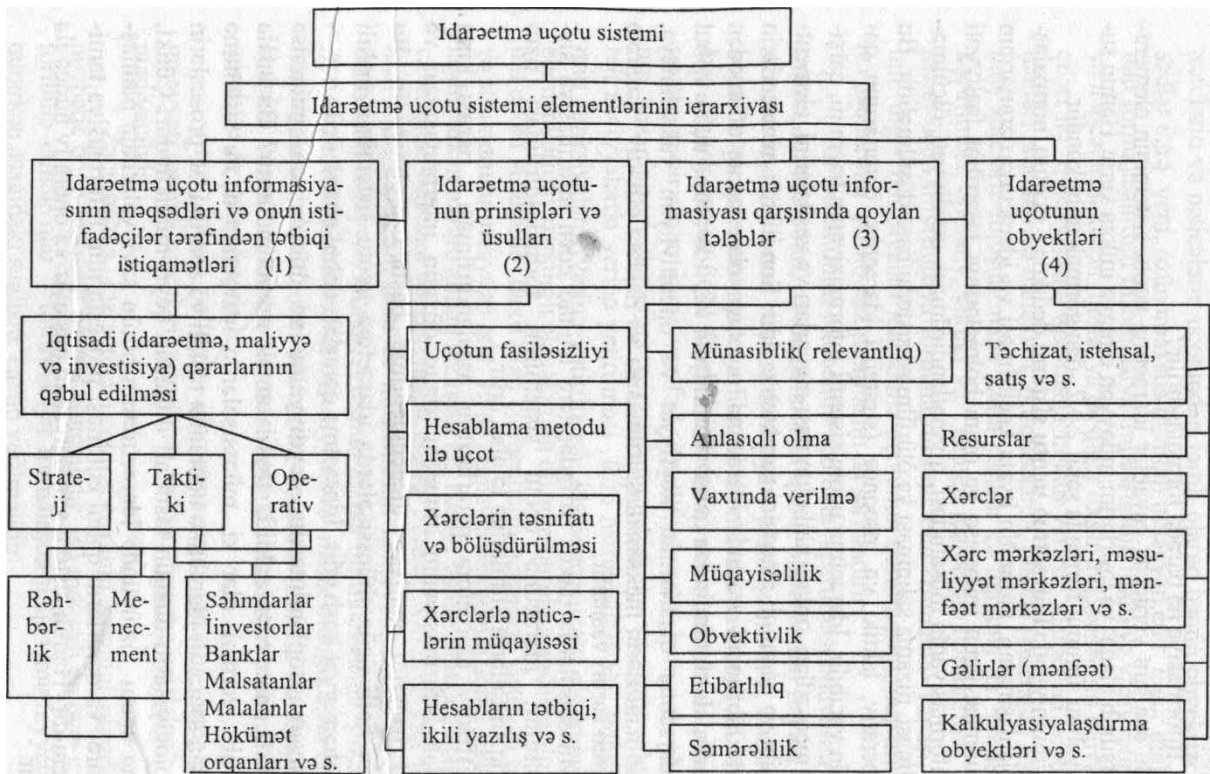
Idarəetmə uçotu sistemi

Idarəetmə uçotu sistemi elementlərinin ierarxiyası

Idarəetmə uçotu informasiyasının məqsədləri və onun istifadəçilər tərəfindən tətbiqi istiqamətləri (1)

Idarəetmə uçotunun prinsipləri və üsulları (2)

Idarəetmə uçotu informasiyası qarşısında qoylan tələblər (3)

Idarəetmə uçotunun obyektləri (4)

Iqtisadi (idarəetmə, maliyyə və investisiya) qərarlarının qəbul edilməsi

Strateji

Taktiki

Operativ

Rəhbərlik

Menecment

Səhmdarlar
İnvestorlar
Banklar
Malsatanlar
Malalanlar
Hökümət orqanları və s.

Uçotun fasiləsizliyi

Hesablama metodu ilə uçot

Xərclərin təsnifatı və bölüşdürülməsi

Xərclərlə nəticələrin müqayisəsi

Hesabların tətbiqi, ikili yazılış və s.

Münasiblik( relevantlıq)

Anlasıalı olma

Vaxtında verilmə

Müqayisəlilik

Obvektivlik

Etibarlılıq

Səmərəlilik

Təchizat, istehsal, satış və s.

Resurslar

Xərclər

Xərc mərkəzləri, məsuliyyət mərkəzləri, mənfəət mərkəzləri və s.

Gəlirlər (mənfəət)

Kalkulyasiyalaşdırma obyektləri və s.